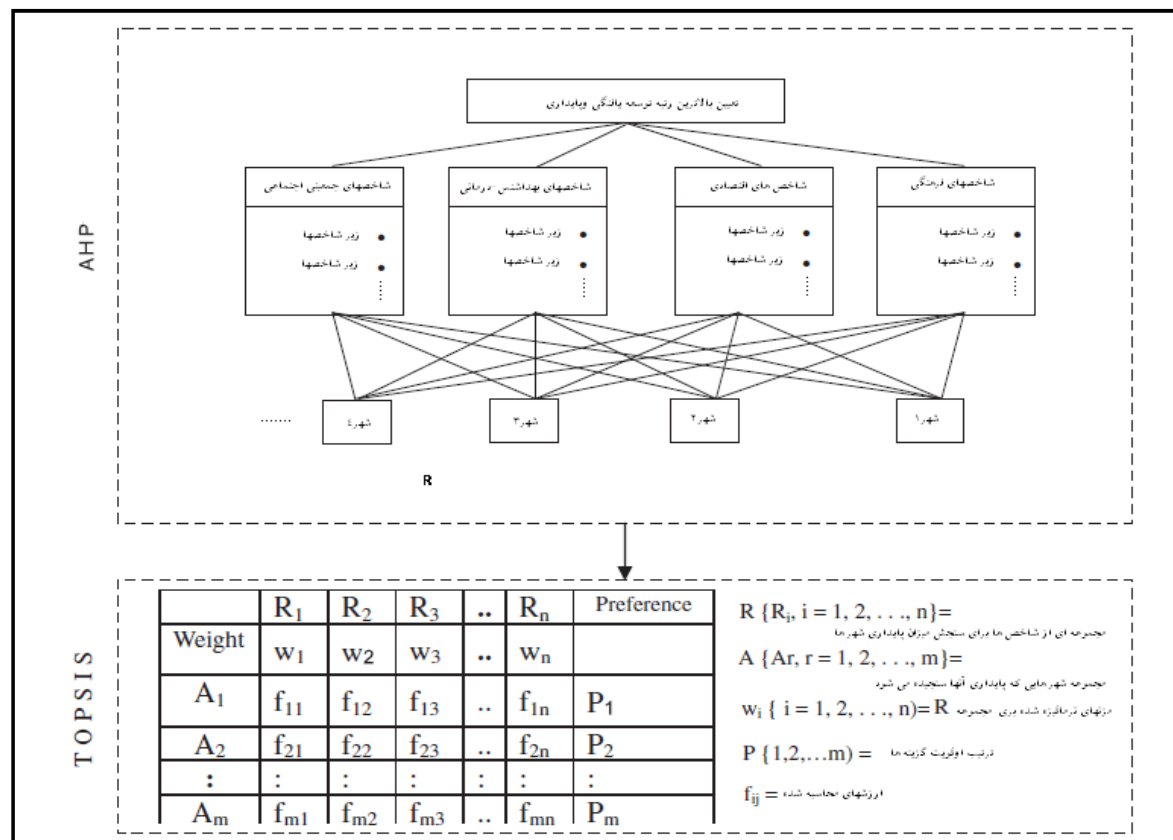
AHP

تعیین بالاترین رتبه توسعه یافتگی وپایداری

شاخصهای جمعیتی اجتماعی
• زیر شاخصها
• زیر شاخصها
⋮

شاخصهای بهداشتی درمانی
• زیر شاخصها
• زیر شاخصها
⋮

شاخص های اقتصادی
• زیر شاخصها
• زیر شاخصها
⋮

شاخصهای فرهنگی
• زیر شاخصها
• زیر شاخصها
⋮

....... شهر٤ شهر٣ شهر٢ شهر١

R

TOPSIS

|  | $R_1$ | $R_2$ | $R_3$ | .. | $R_n$ | Preference |
|---|---|---|---|---|---|---|
| Weight | $w_1$ | $w_2$ | $w_3$ | .. | $w_n$ |  |
| $A_1$ | $f_{11}$ | $f_{12}$ | $f_{13}$ | .. | $f_{1n}$ | $P_1$ |
| $A_2$ | $f_{21}$ | $f_{22}$ | $f_{23}$ | .. | $f_{2n}$ | $P_2$ |
| : | : | : | : | : | : | : |
| $A_m$ | $f_{m1}$ | $f_{m2}$ | $f_{m3}$ | .. | $f_{mn}$ | $P_m$ |

$R \{R_i, i = 1, 2, \ldots, n\}=$
مجموعه ای از شاخص ها برای سنجش میزان پایداری شهرها

$A \{Ar, r = 1, 2, \ldots, m\}=$
مجموعه شهرهایی که پایداری آنها سنجیده می شود

$w_i \{ i = 1, 2, \ldots, n)= R$ وزنهای ترجیحی داده شده برای مجموعه

$P \{1,2,\ldots m) =$ ترتیب اولویت گزینه ها

$f_{ij} =$ ارزشهای محاسبه شده